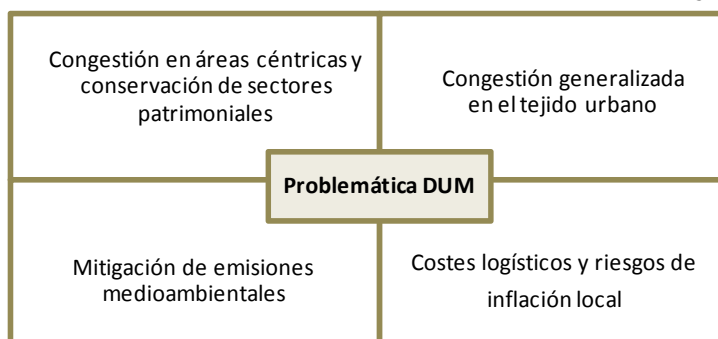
Congestión en áreas céntricas y conservación de sectores patrimoniales

Congestión generalizada en el tejido urbano

Problemática DUM

Mitigación de emisiones medioambientales

Costes logísticos y riesgos de inflación local